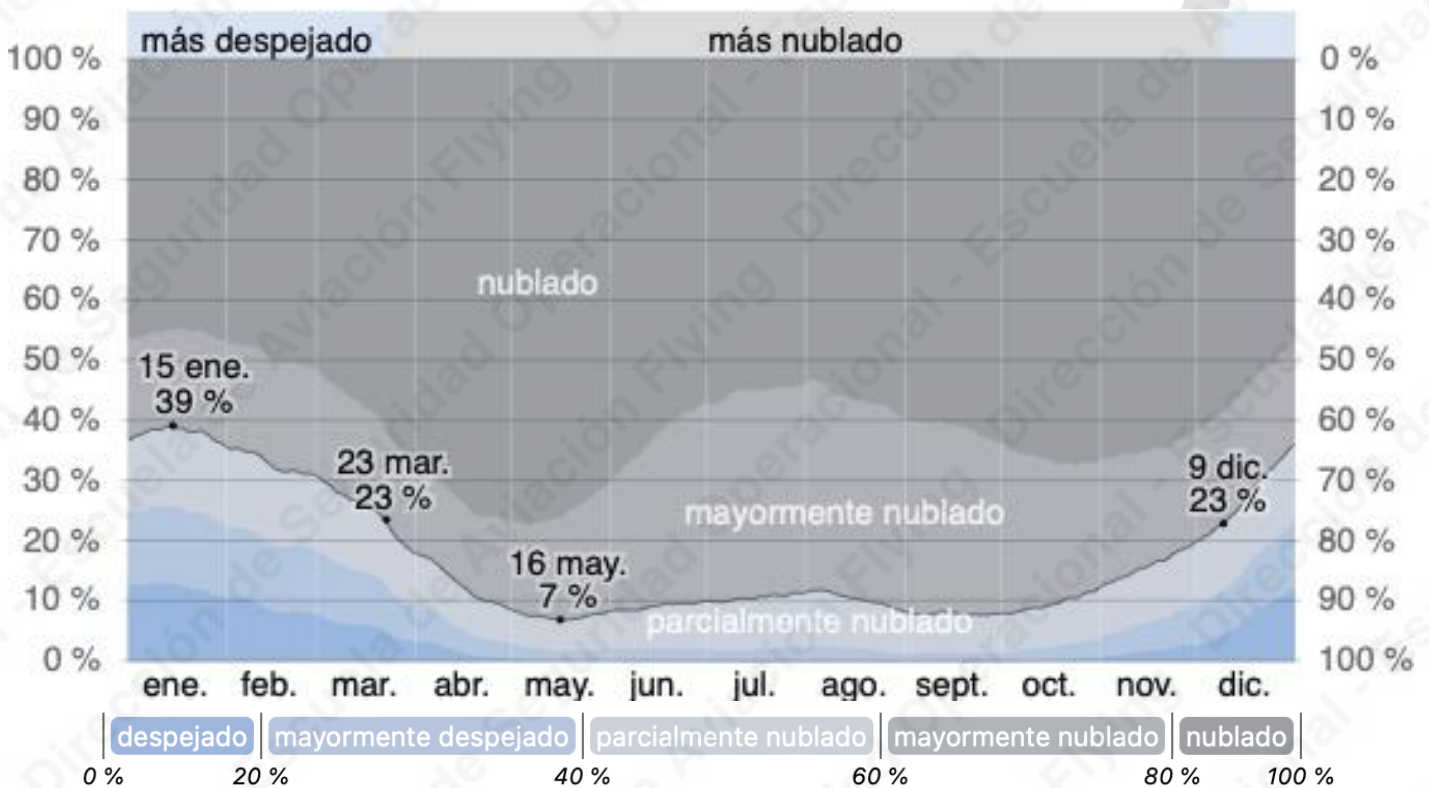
más despejado
más nublado

100 %
90 %
80 %
70 %
60 %
50 %
40 %
30 %
20 %
10 %
0 %

0 %
10 %
20 %
30 %
40 %
50 %
60 %
70 %
80 %
90 %
100 %

nublado

15 ene.
39 %

23 mar.
23 %

16 may.
7 %

9 dic.
23 %

mayormente nublado

parcialmente nublado

ene. feb. mar. abr. may. jun. jul. ago. sept. oct. nov. dic.

despejado | mayormente despejado | parcialmente nublado | mayormente nublado | nublado

0 % 20 % 40 % 60 % 80 % 100 %

Dirección de Seguridad Operacional - Escuela de Aviación Flying